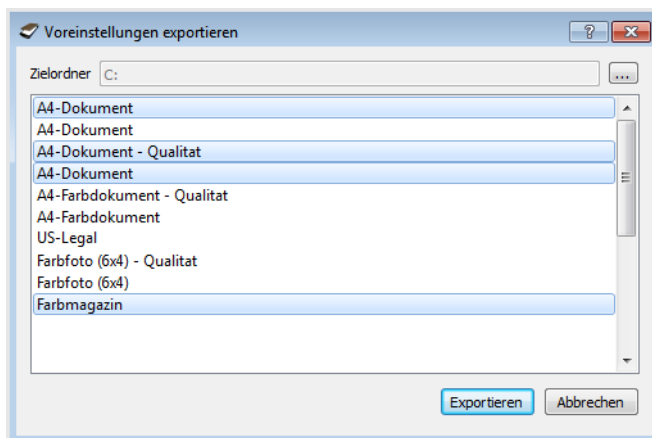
Voreinstellungen exportieren

?

Zielordner C:

...

A4-Dokument
A4-Dokument
A4-Dokument - Qualitat
A4-Dokument
A4-Farbdokument - Qualitat
A4-Farbdokument
US-Legal
Farbfoto (6x4) - Qualitat
Farbfoto (6x4)
Farbmagazin

Exportieren
Abbrechen